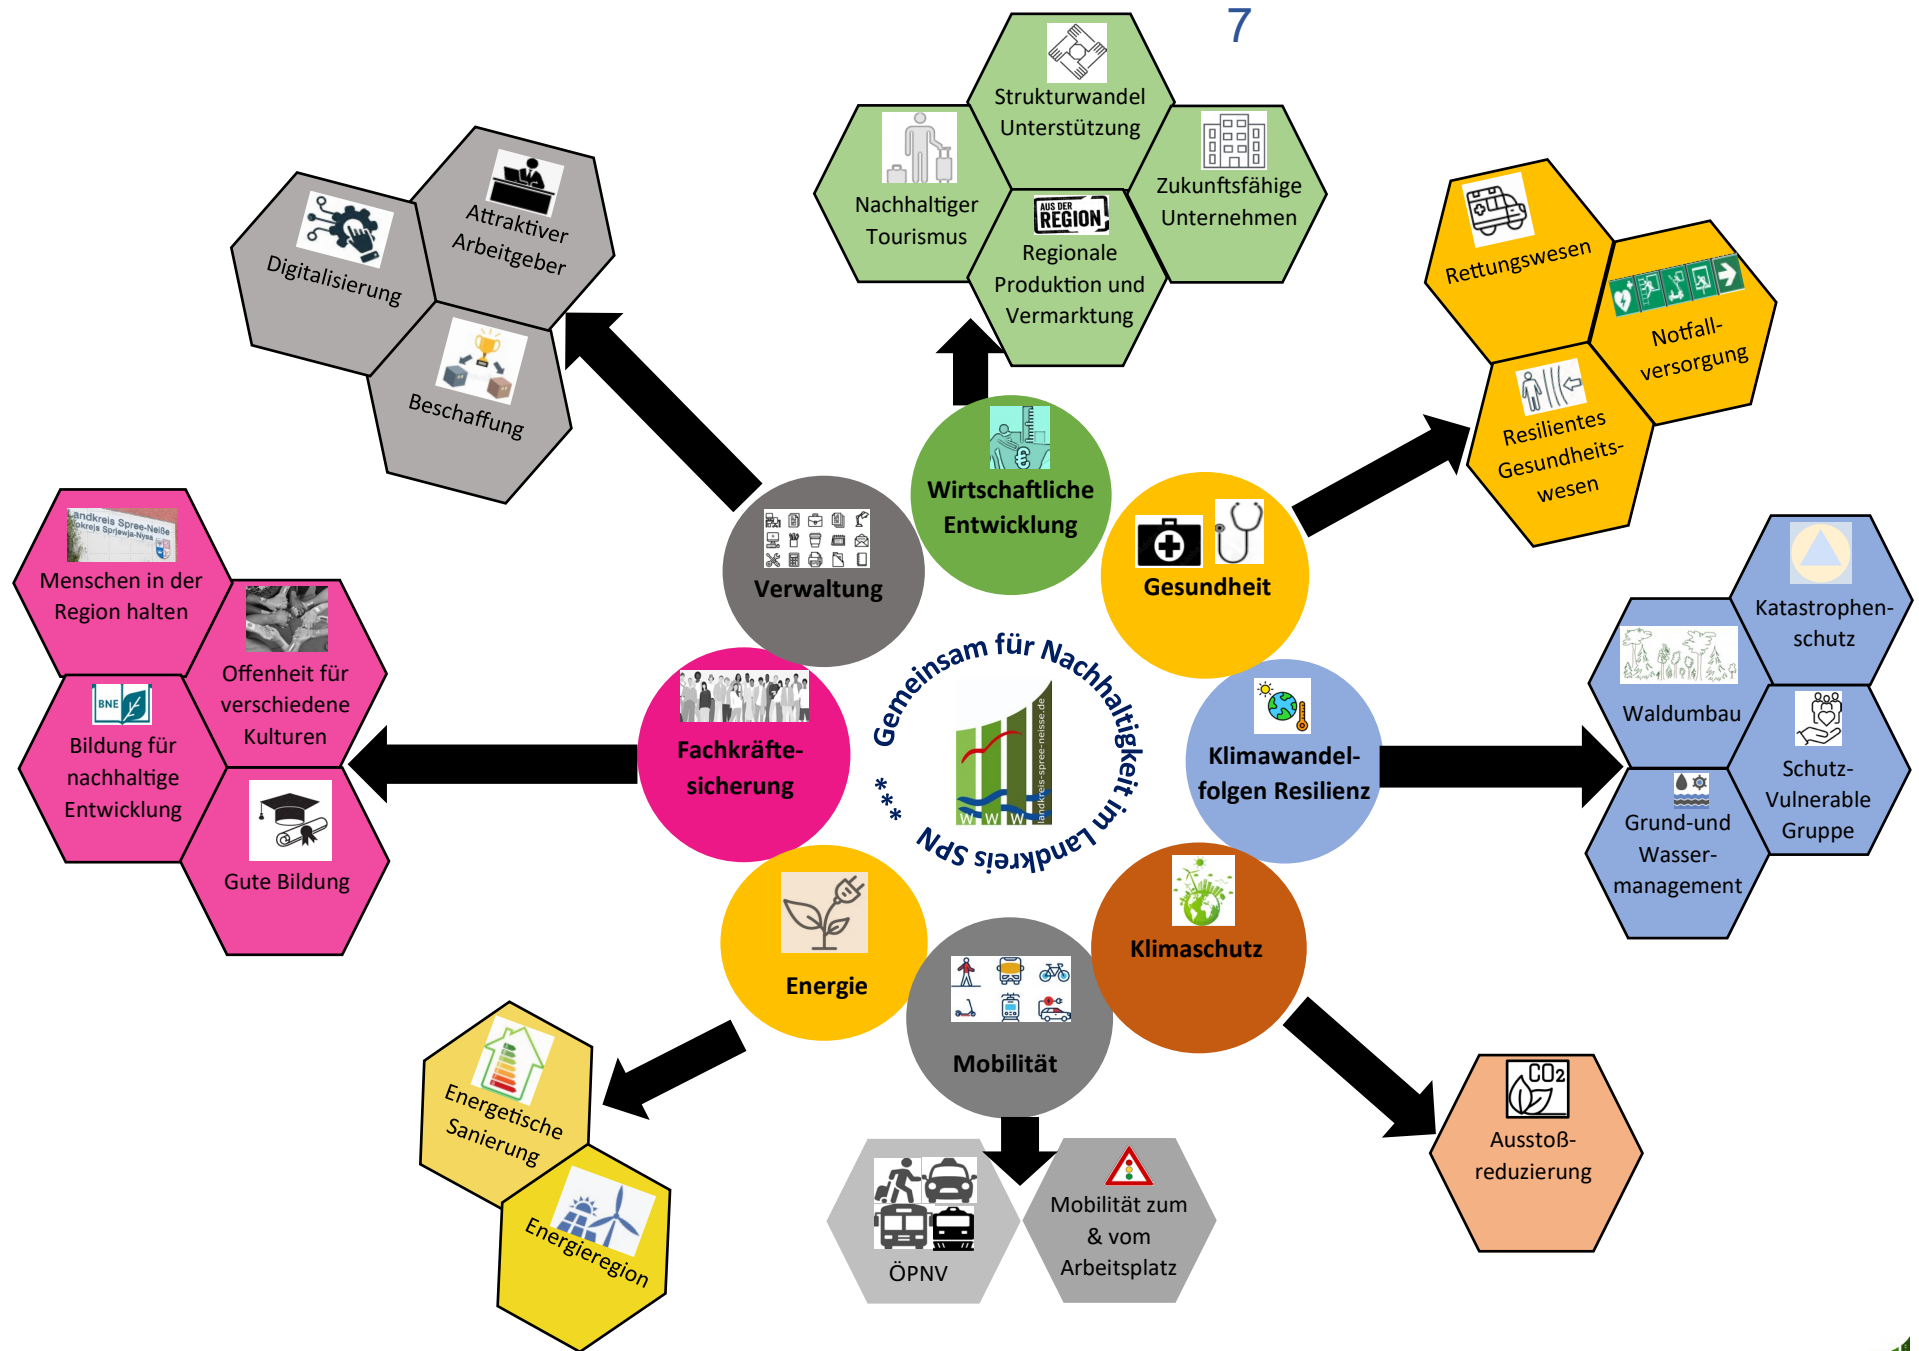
7

Strukturwandel Unterstützung

Nachhaltiger Tourismus

Zukunftsfähige Unternehmen

AUS DER REGION

Regionale Produktion und Vermarktung

Attraktiver Arbeitgeber

Digitalisierung

Beschaffung

Rettungswesen

Notfall-versorgung

Resilientes Gesundheits-wesen

Wirtschaftliche Entwicklung

Verwaltung

Gesundheit

Landkreis Spree-Neiße Wokrejs Sprjewja-Nysa

Menschen in der Region halten

Offenheit für verschiedene Kulturen

BNE

Bildung für nachhaltige Entwicklung

Gute Bildung

Katastrophen-schutz

Waldumbau

Schutz-Vulnerable Gruppe

Grund-und Wasser-management

Gemeinsam für Nachhaltigkeit im Landkreis SPN

landkreis-spree-neisse.de

Fachkräfte-sicherung

Klimawandel-folgen Resilienz

Energie

Mobilität

Klimaschutz

Energetische Sanierung

Energieregion

ÖPNV

Mobilität zum & vom Arbeitsplatz

$CO_2$

Ausstoß-reduzierung